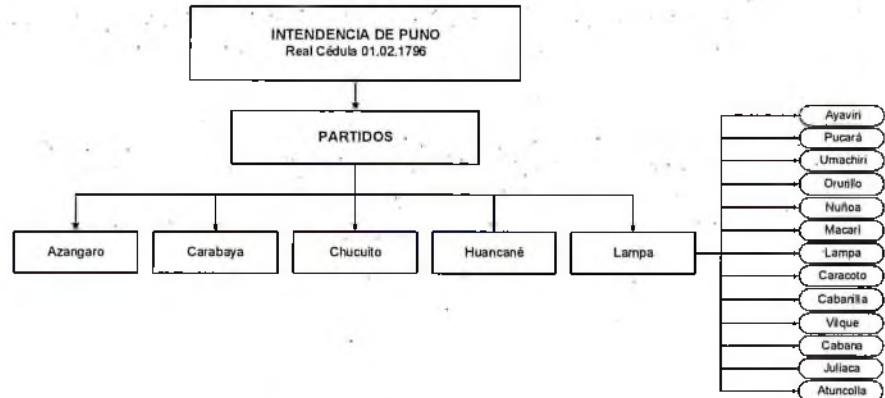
INTENDENCIA DE PUNO
Real Cédula 01.02.1796

PARTIDOS

Azangaro

Carabaya

Chucuito

Huancané

Lampa

Ayaviri
Pucará
Umachiri
Orurillo
Nuñoa
Macari
Lampa
Caracoto
Cabanilla
Vilque
Cabana
Juliaca
Atuncolla